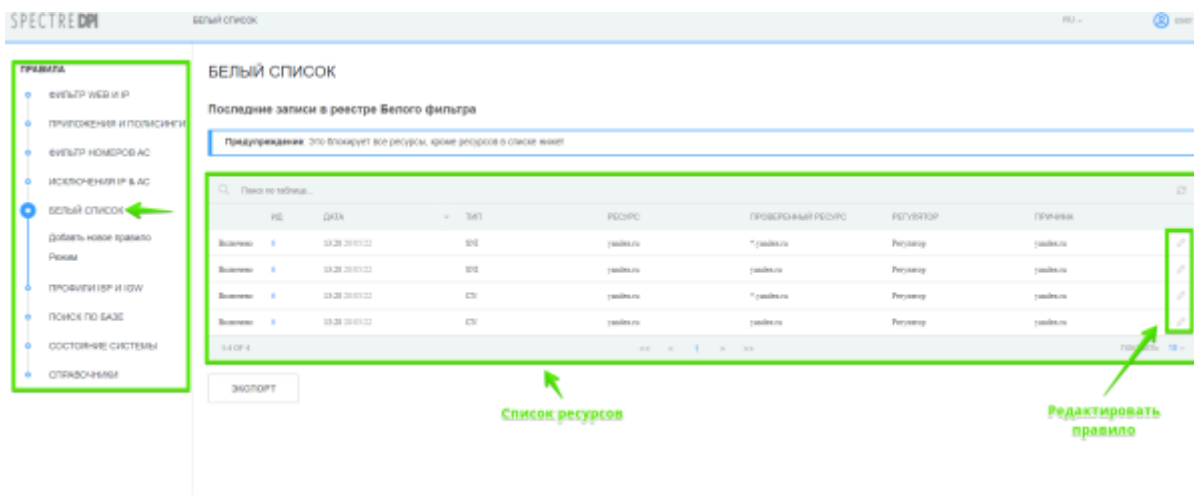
SPECTRE DPI

БЕЛЫЙ СПИСОК

RU

user

ПРАВИЛА

ФИЛЬТР WEB И IP

ПРИЛОЖЕНИЯ И ПОЛИСИНГ

ФИЛЬТР НОМЕРОВ АС

ИСКЛЮЧЕНИЯ IP & АС

БЕЛЫЙ СПИСОК

Добавить новое правило

Режим

ПРОФИЛИ ISP И IGW

ПОИСК ПО БАЗЕ

СОСТОЯНИЕ СИСТЕМЫ

СПРАВОЧНИКИ

БЕЛЫЙ СПИСОК

Последние записи в реестре Белого фильтра

Предупреждение: Это блокирует все ресурсы, кроме ресурсов в списке ниже!

Поиск по таблице...

| | ИД | ДАТА | ТИП | РЕСУРС | ПРОВЕРЕННЫЙ РЕСУРС | РЕГУЛЯТОР | ПРИЧИНА |
|---|---|---|---|---|---|---|---|
| Включено | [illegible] | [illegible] | SNI | yandex.ru | *.yandex.ru | Регулятор | yandex.ru |
| Включено | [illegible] | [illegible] | SNI | yandex.ru | yandex.ru | Регулятор | yandex.ru |
| Включено | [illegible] | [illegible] | CN | yandex.ru | *.yandex.ru | Регулятор | yandex.ru |
| Включено | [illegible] | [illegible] | CN | yandex.ru | yandex.ru | Регулятор | yandex.ru |

1-4 OF 4

1

Показать 10

ЭКСПОРТ

Список ресурсов

Редактировать правило